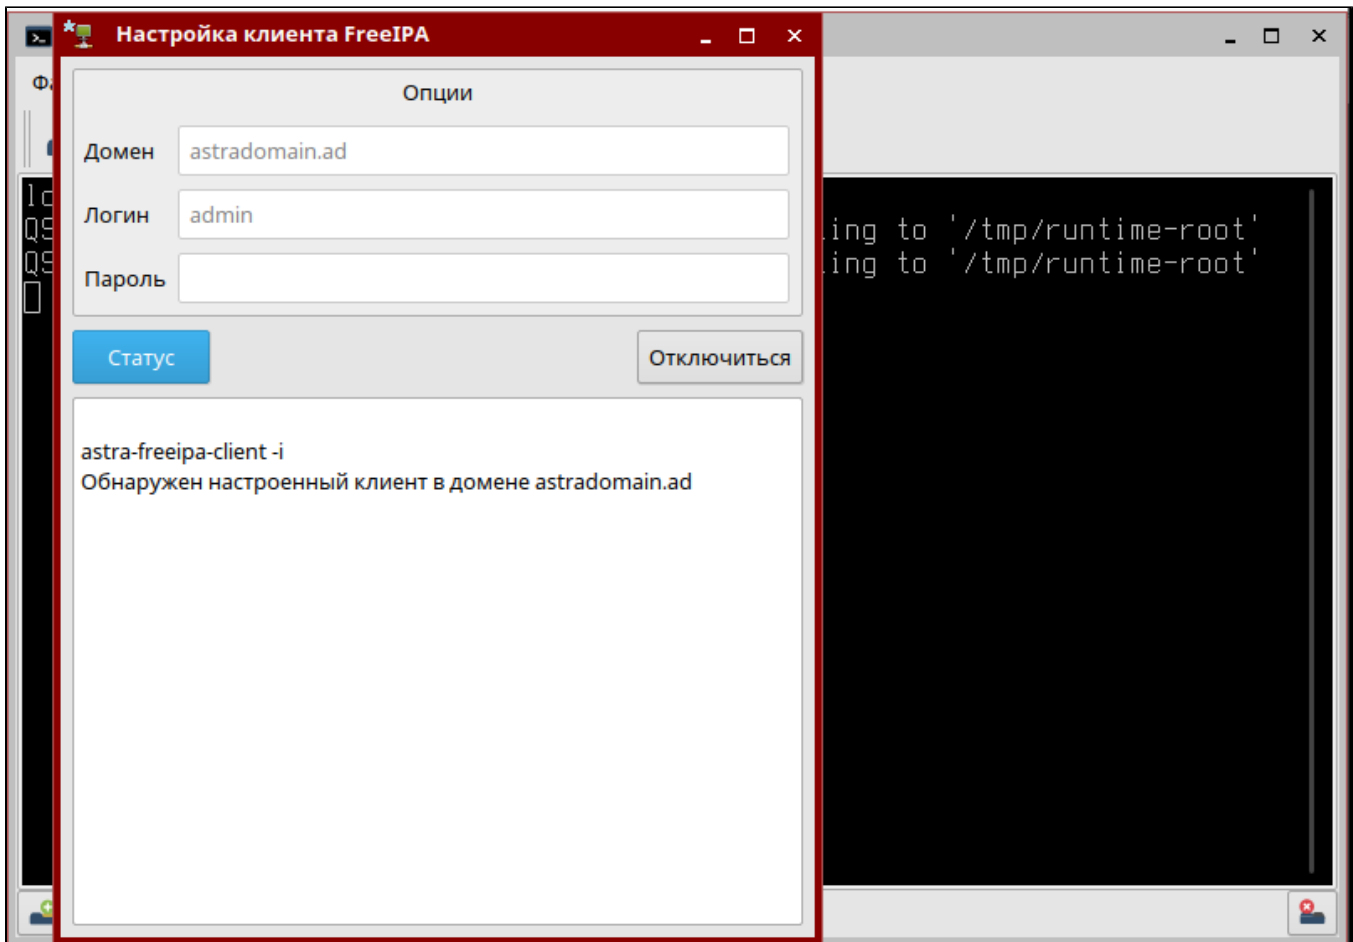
Настройка клиента FreeIPA

Опции

Домен astradomain.ad

Логин admin

Пароль

Статус

Отключиться

astra-freeipa-client -i
Обнаружен настроенный клиент в домене astradomain.ad

Фа

lc
QS
QS

ing to '/tmp/runtime-root'
ing to '/tmp/runtime-root'